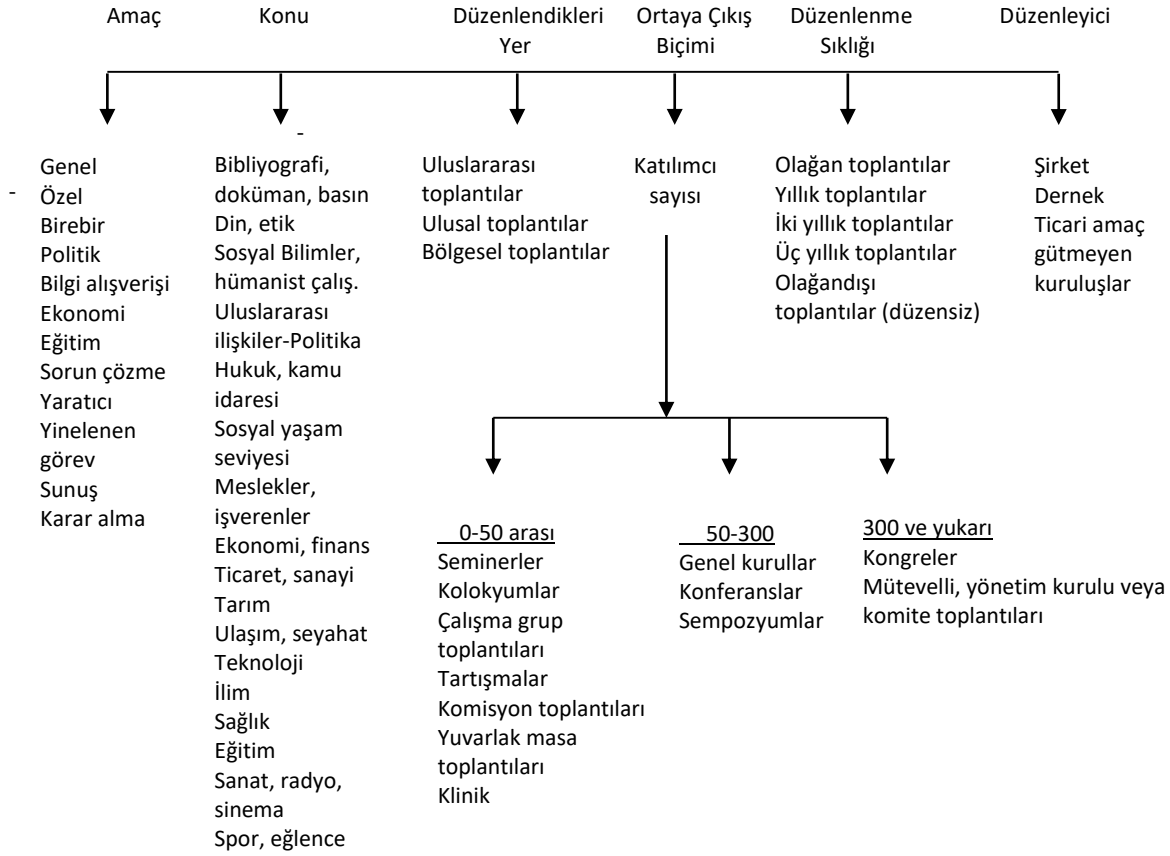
Amaç

Konu

Düzenlendikleri Yer

Ortaya Çıkış Biçimi

Düzenlenme Sıklığı

Düzenleyici

-

Genel
Özel
Birebir
Politik
Bilgi alışverişi
Ekonomi
Eğitim
Sorun çözme
Yaratıcı
Yinelenen görev
Sunuş
Karar alma

-

Bibliyografi, doküman, basın
Din, etik
Sosyal Bilimler, hümanist çalış.
Uluslararası ilişkiler-Politika
Hukuk, kamu idaresi
Sosyal yaşam seviyesi
Meslekler, işverenler
Ekonomi, finans
Ticaret, sanayi
Tarım
Ulaşım, seyahat
Teknoloji
İlim
Sağlık
Eğitim
Sanat, radyo, sinema
Spor, eğlence

Uluslararası toplantılar
Ulusal toplantılar
Bölgesel toplantılar

Katılımcı sayısı

Olağan toplantılar
Yıllık toplantılar
İki yıllık toplantılar
Üç yıllık toplantılar
Olağandışı toplantılar (düzensiz)

Şirket
Dernek
Ticari amaç gütmeyen kuruluşlar

0-50 arası
Seminerler
Kolokyumlar
Çalışma grup toplantıları
Tartışmalar
Komisyon toplantıları
Yuvarlak masa toplantıları
Klinik

50-300
Genel kurullar
Konferanslar
Sempozyumlar

300 ve yukarı
Kongreler
Mütevelli, yönetim kurulu veya komite toplantıları